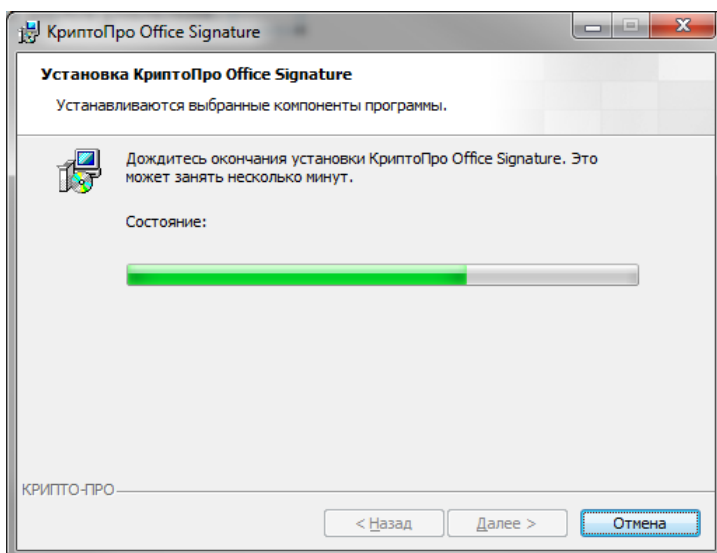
КриптоПро Office Signature

Установка КриптоПро Office Signature

Устанавливаются выбранные компоненты программы.

Дождитесь окончания установки КриптоПро Office Signature. Это может занять несколько минут.

Состояние:

КРИПТО-ПРО

< Назад

Далее >

Отмена